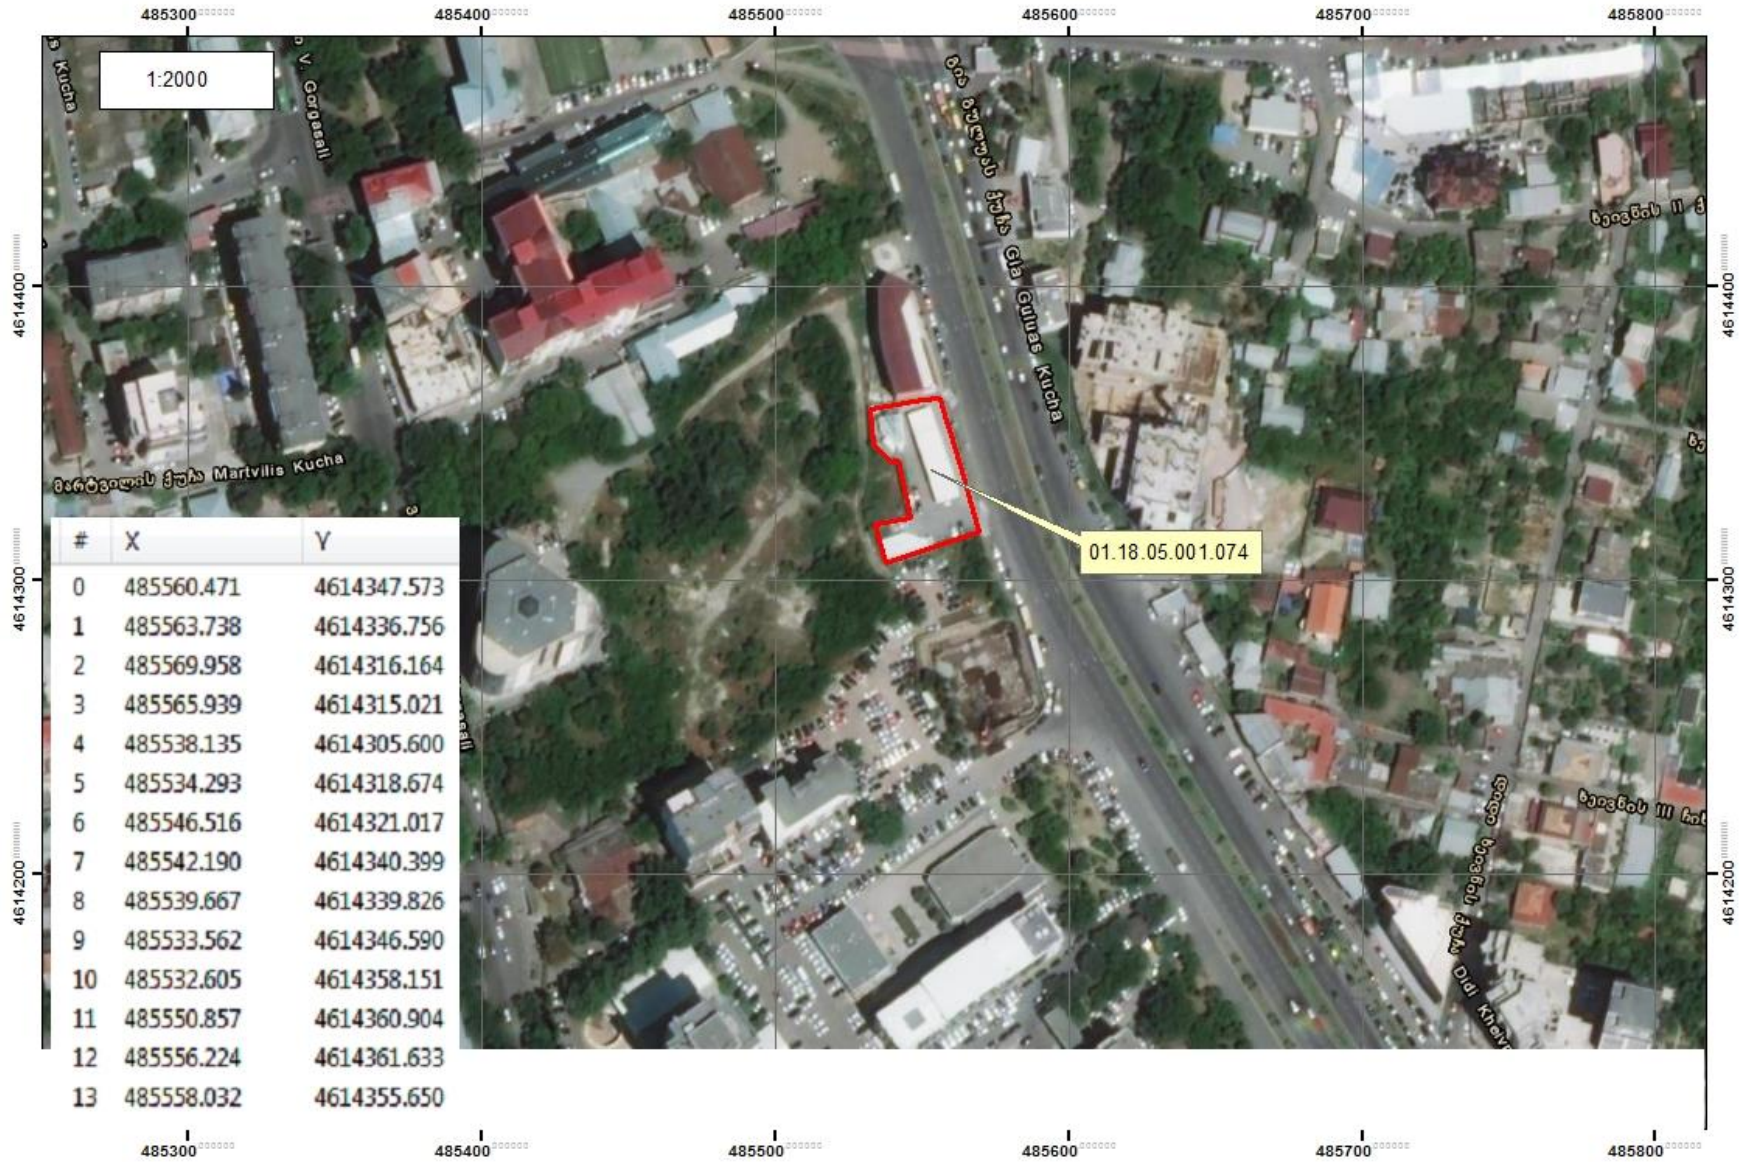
485300 485400 485500 485600 485700 485800

1:2000

Kucha

V. Gorgasali

გია გულუას ქუჩა Gia Guluas Kucha

ხეივნის II ჩ

მარტვილის ქუჩა Martvilis Kucha

01.18.05.001.074

4614400 4614300 4614200

| # | X | Y |
|---|---|---|
| 0 | 485560.471 | 4614347.573 |
| 1 | 485563.738 | 4614336.756 |
| 2 | 485569.958 | 4614316.164 |
| 3 | 485565.939 | 4614315.021 |
| 4 | 485538.135 | 4614305.600 |
| 5 | 485534.293 | 4614318.674 |
| 6 | 485546.516 | 4614321.017 |
| 7 | 485542.190 | 4614340.399 |
| 8 | 485539.667 | 4614339.826 |
| 9 | 485533.562 | 4614346.590 |
| 10 | 485532.605 | 4614358.151 |
| 11 | 485550.857 | 4614360.904 |
| 12 | 485556.224 | 4614361.633 |
| 13 | 485558.032 | 4614355.650 |

ხეივნის III ჩიხ

დიდი ხეივნის ქუჩა Didi Kheivnis

485300 485400 485500 485600 485700 485800